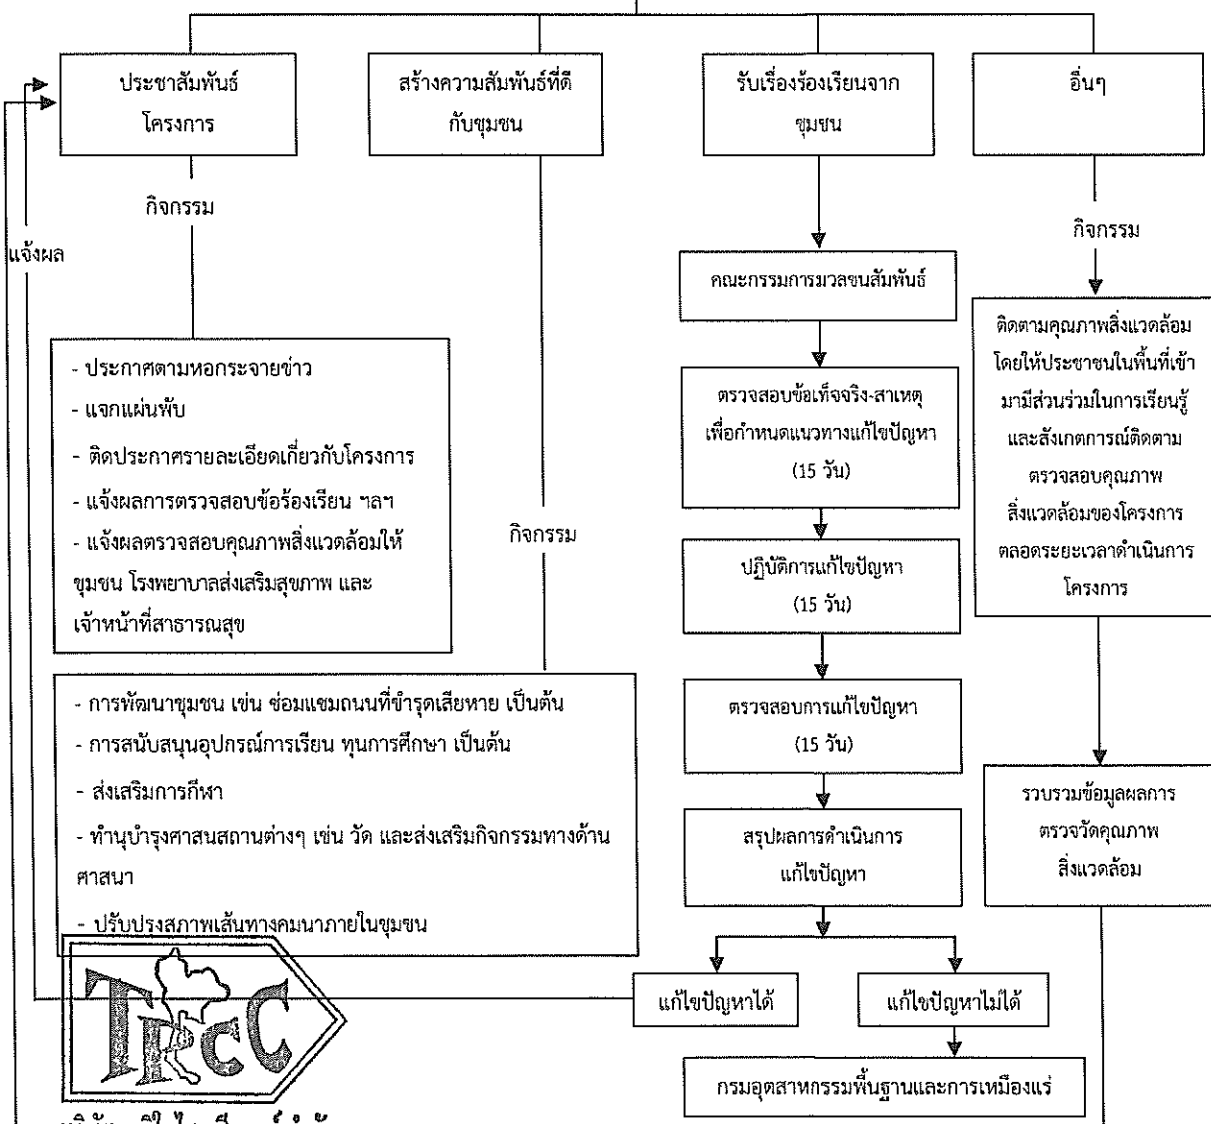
ประชาสัมพันธ์โครงการ

สร้างความสัมพันธ์ที่ดีกับชุมชน

รับเรื่องร้องเรียนจากชุมชน

อื่นๆ

กิจกรรม

แจ้งผล

- ประกาศตามหอกระจายข่าว
- แจกแผ่นพับ
- ติดประกาศรายละเอียดเกี่ยวกับโครงการ
- แจ้งผลการตรวจสอบข้อร้องเรียน ฯลฯ
- แจ้งผลตรวจสอบคุณภาพสิ่งแวดล้อมให้ชุมชน โรงพยาบาลส่งเสริมสุขภาพ และเจ้าหน้าที่สาธารณสุข

กิจกรรม

- การพัฒนาชุมชน เช่น ซ่อมแซมถนนที่ชำรุดเสียหาย เป็นต้น
- การสนับสนุนอุปกรณ์การเรียน ทุนการศึกษา เป็นต้น
- ส่งเสริมการกีฬา
- ทำนุบำรุงศาสนสถานต่างๆ เช่น วัด และส่งเสริมกิจกรรมทางด้านศาสนา
- ปรับปรุงสภาพเส้นทางคมนาภายในชุมชน

คณะกรรมการมวลชนสัมพันธ์

ตรวจสอบข้อเท็จจริง-สาเหตุ เพื่อกำหนดแนวทางแก้ไขปัญหา (15 วัน)

ปฏิบัติการแก้ไขปัญหา (15 วัน)

ตรวจสอบการแก้ไขปัญหา (15 วัน)

สรุปผลการดำเนินการแก้ไขปัญหา

แก้ไขปัญหาได้

แก้ไขปัญหาไม่ได้

กรมอุตสาหกรรมพื้นฐานและการเหมืองแร่

กิจกรรม

ติดตามคุณภาพสิ่งแวดล้อม โดยให้ประชาชนในพื้นที่เข้ามามีส่วนร่วมในการเรียนรู้และสังเกตการณ์ติดตามตรวจสอบคุณภาพสิ่งแวดล้อมของโครงการตลอดระยะเวลาดำเนินการโครงการ

รวบรวมข้อมูลผลการตรวจวัดคุณภาพสิ่งแวดล้อม

TRCC